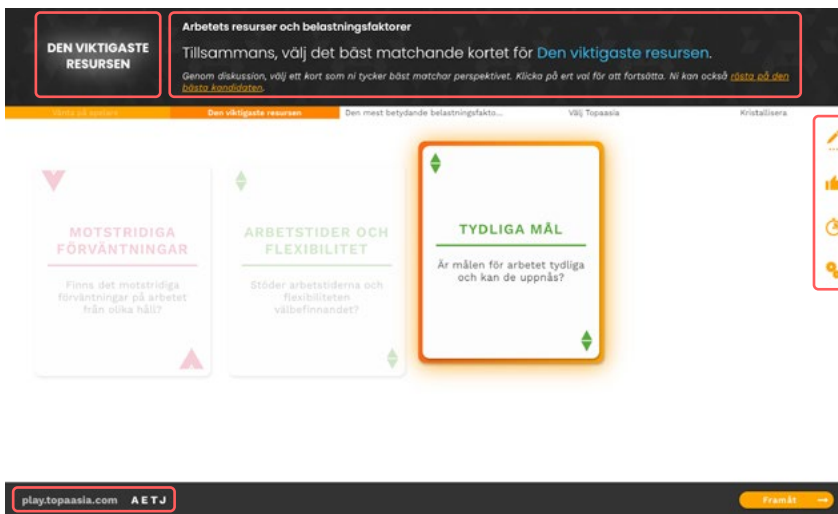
DEN VIKTIGASTE RESURSEN

Arbetets resurser och belastningsfaktorer

Tillsammans, välj det bäst matchande kortet för Den viktigaste resursen.

Genom diskussion, välj ett kort som ni tycker bäst matchar perspektivet. Klicka på ert val för att fortsätta. Ni kan också rösta på den bästa kandidaten.

Värma på spelare | Den viktigaste resursen | Den mest betydande belastningsfakto... | Välj Topaasia | Kristallisera

MOTSTRIDIGA FÖRVÄNTNINGAR

Finns det motstridiga förväntningar på arbetet från olika håll?

ARBETSTIDER OCH FLEXIBILITET

Stöder arbetstiderna och flexibiliteten välbefinnandet?

TYDLIGA MÅL

Är målen för arbetet tydliga och kan de uppnås?

play.topaasia.com AETJ

Framåt →